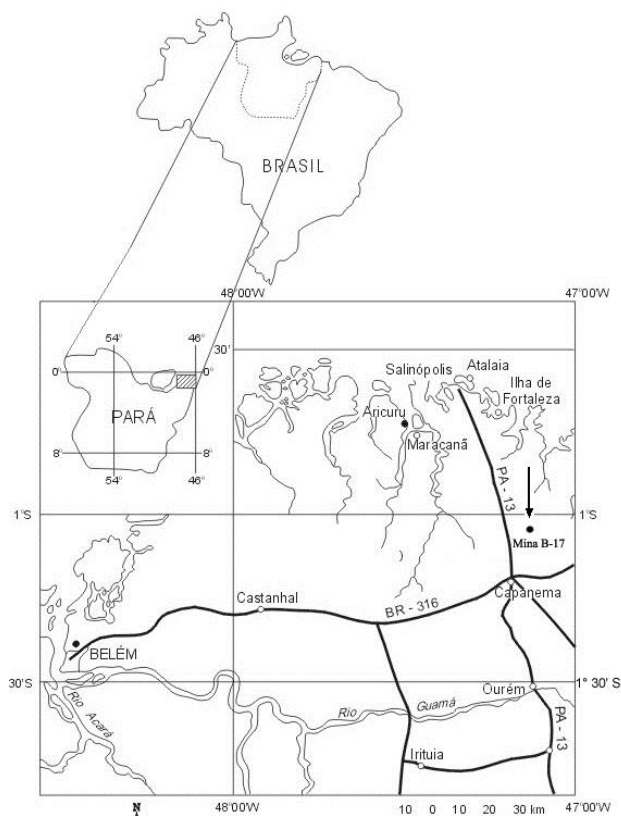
BRASIL

48°00'W
47°00'W
30'
54°
46°
0°
0°
PARÁ
8°
8°
54°
46°
Salinópolis
Atalaia
Ilha de Fortaleza
Aricuru
Maracanã
PA - 13
1°S
1°S
Mina B-17
Castanhal
BR - 316
Capanema
BELÉM
30'S
1° 30' S
Rio Acará
Rio
Guamá
Ourém
PA - 13
Irituia
N
48°00'W
10 0 10 20 30 km
47°00'W